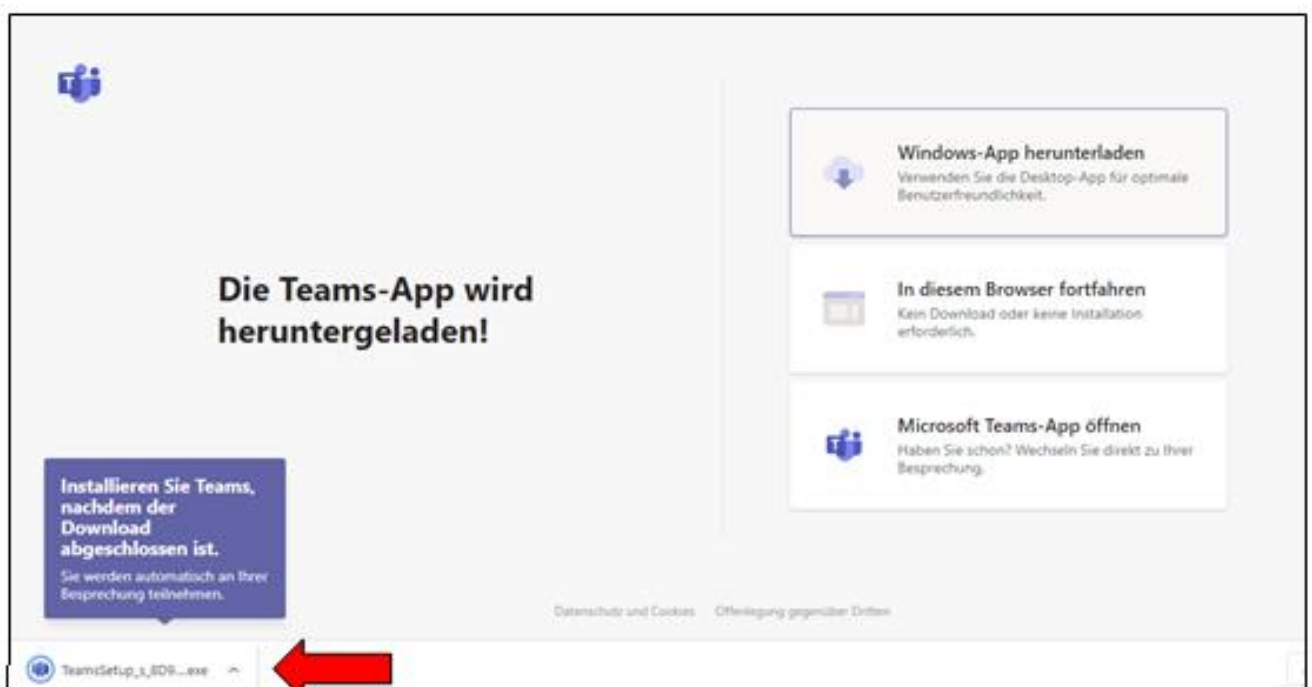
Die Teams-App wird heruntergeladen!

Windows-App herunterladen
Verwenden Sie die Desktop-App für optimale Benutzerfreundlichkeit.

In diesem Browser fortfahren
Kein Download oder keine Installation erforderlich.

Microsoft Teams-App öffnen
Haben Sie schon? Wechseln Sie direkt zu Ihrer Besprechung.

Installieren Sie Teams, nachdem der Download abgeschlossen ist.
Sie werden automatisch an Ihrer Besprechung teilnehmen.

Datenschutz und Cookies Offenlegung gegenüber Dritten

TeamsSetup_s_8D9....exe